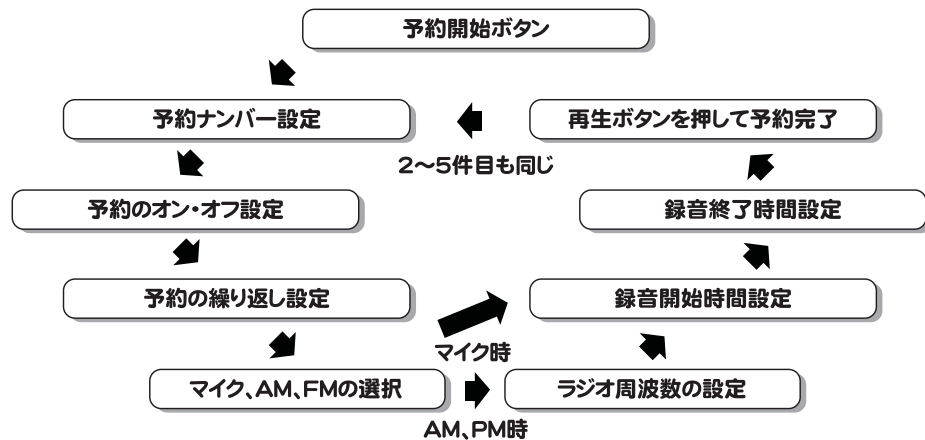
予約開始ボタン

予約ナンバー設定

2〜5件目も同じ

再生ボタンを押して予約完了

予約のオン・オフ設定

録音終了時間設定

予約の繰り返し設定

録音開始時間設定

マイク時

マイク、AM、FMの選択

ラジオ周波数の設定

AM、PM時